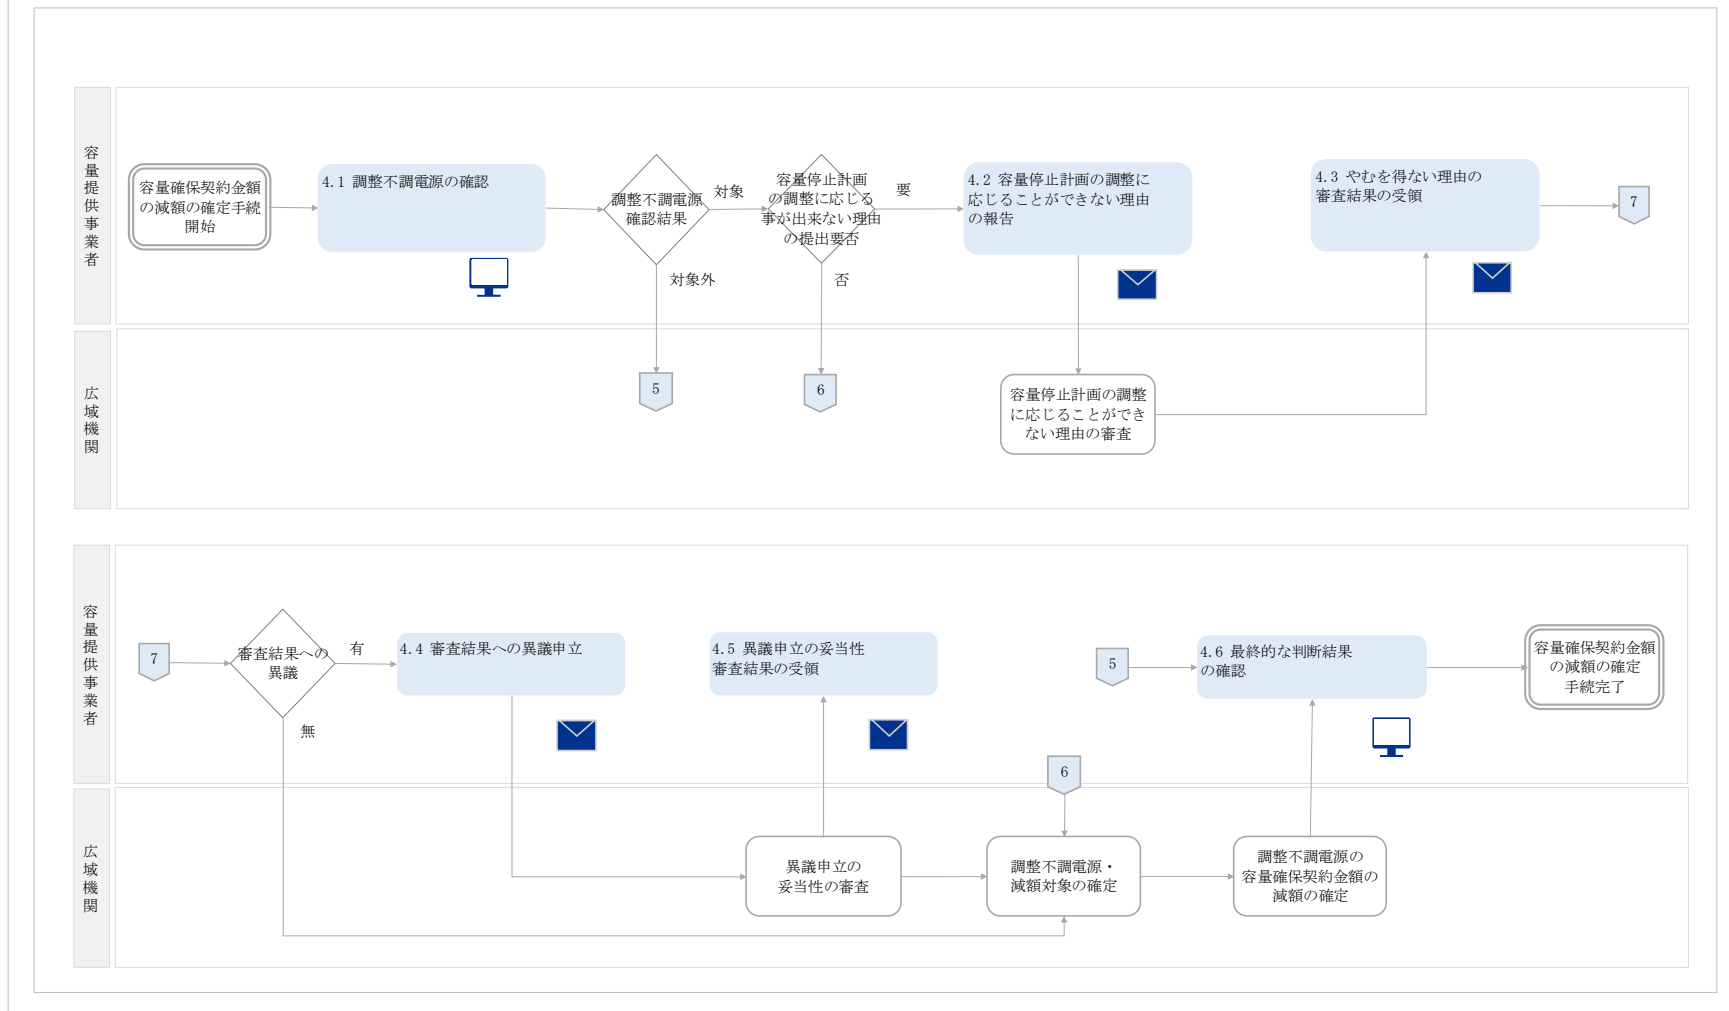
容量提供事業者

容量確保契約金額の減額の確定手続開始

4.1 調整不調電源の確認

調整不調電源確認結果

対象

対象外

容量停止計画の調整に応じる事が出来ない理由の提出要否

要

否

4.2 容量停止計画の調整に応じることができない理由の報告

4.3 やむを得ない理由の審査結果の受領

7

広域機関

5

6

容量停止計画の調整に応じることができない理由の審査

容量提供事業者

7

審査結果への異議

有

無

4.4 審査結果への異議申立

4.5 異議申立の妥当性審査結果の受領

5

4.6 最終的な判断結果の確認

容量確保契約金額の減額の確定手続完了

6

広域機関

異議申立の妥当性の審査

調整不調電源・減額対象の確定

調整不調電源の容量確保契約金額の減額の確定